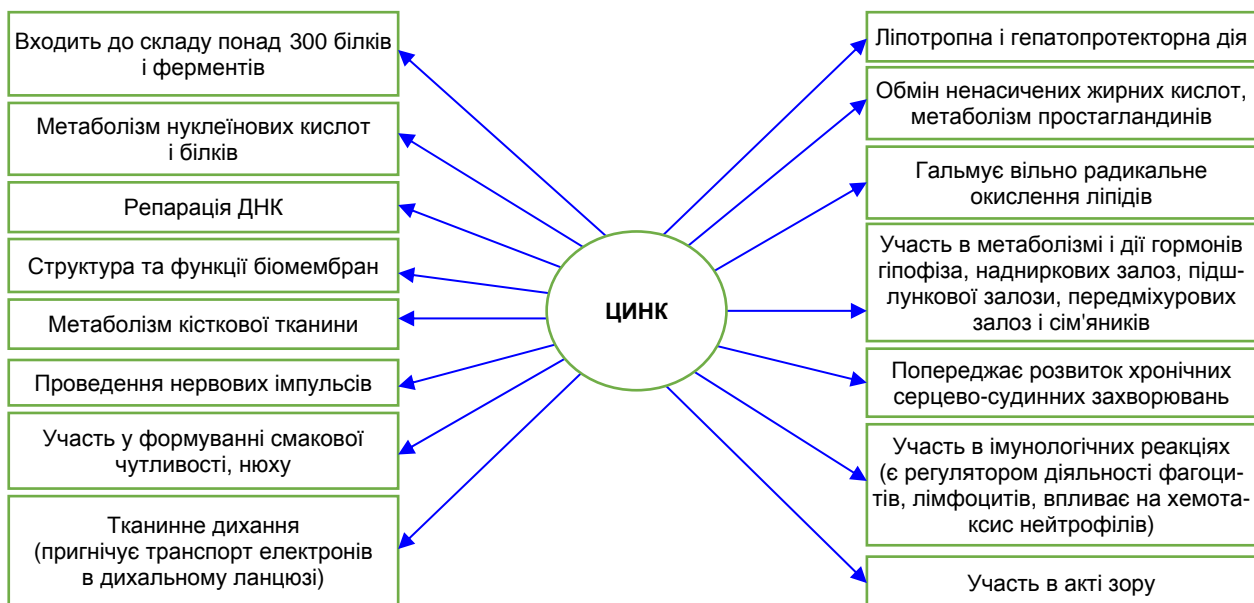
ЦИНК

Входить до складу понад 300 білків і ферментів

Метаболізм нуклеїнових кислот і білків

Репарація ДНК

Структура та функції біомембран

Метаболізм кісткової тканини

Проведення нервових імпульсів

Участь у формуванні смакової чутливості, нюху

Тканинне дихання (пригнічує транспорт електронів в дихальному ланцюзі)

Ліпотропна і гепатопротекторна дія

Обмін ненасичених жирних кислот, метаболізм простагландинів

Гальмує вільно радикальне окислення ліпідів

Участь в метаболізмі і дії гормонів гіпофіза, надниркових залоз, підшлункової залози, передміхурових залоз і сім'яників

Попереджає розвиток хронічних серцево-судинних захворювань

Участь в імунологічних реакціях (є регулятором діяльності фагоцитів, лімфоцитів, впливає на хемотаксис нейтрофілів)

Участь в акті зору